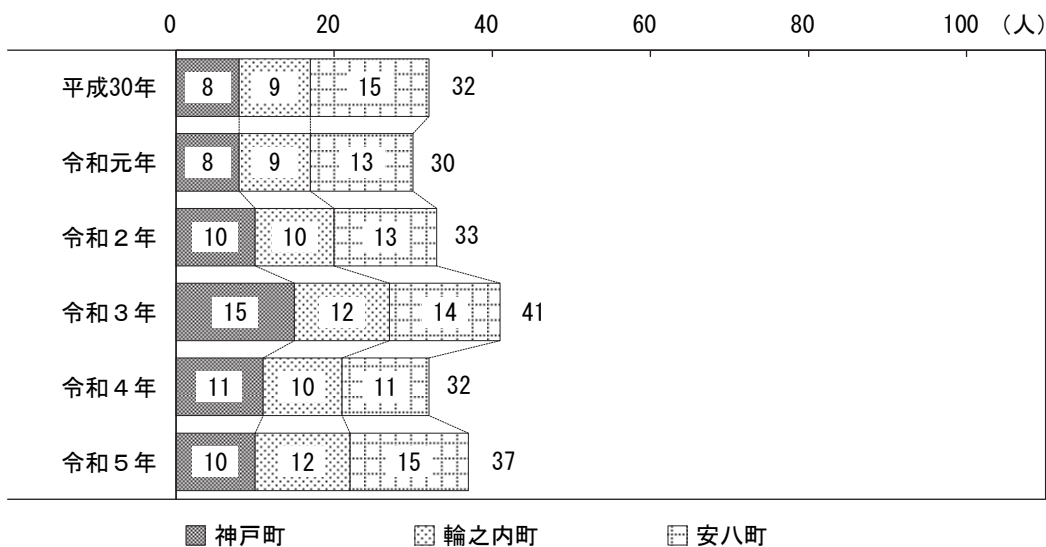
0 20 40 60 80 100 （人）

| | 神戸町 | 輪之内町 | 安八町 | |
|---|---|---|---|---|
| 平成30年 | 8 | 9 | 15 | 32 |
| 令和元年 | 8 | 9 | 13 | 30 |
| 令和２年 | 10 | 10 | 13 | 33 |
| 令和３年 | 15 | 12 | 14 | 41 |
| 令和４年 | 11 | 10 | 11 | 32 |
| 令和５年 | 10 | 12 | 15 | 37 |

神戸町 輪之内町 安八町